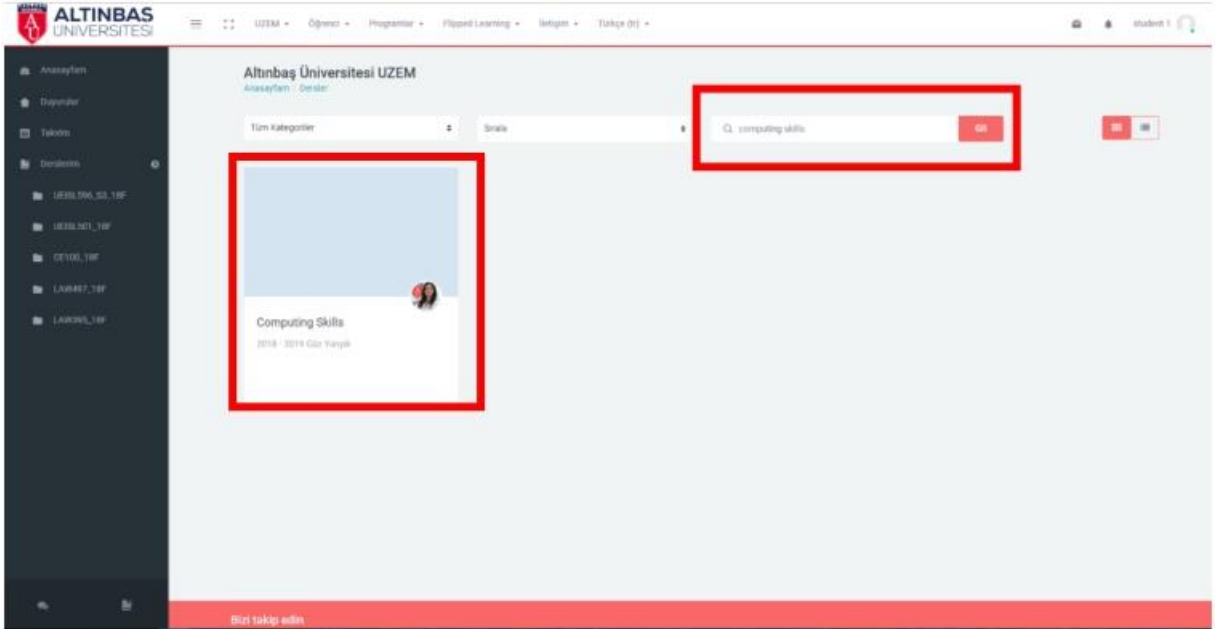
ALTINBAS ÜNIVERSITESI

UZEM ▾ Öğrenci ▾ Programlar ▾ Flipped Learning ▾ İletişim ▾ Türkçe (tr) ▾

student 1

Anasayfam
Duyurular
Takvim
Derslerim
UEBL596_S3_18F
UEBL501_18F
CE100_18F
LAW497_18F
LAW395_18F

Altınbaş Üniversitesi UZEM
Anasayfam / Dersler

Tüm Kategoriler

Sırala

computing skills

Git

Computing Skills
2018 - 2019 Güz Yarıyılı

Bizi takip edin